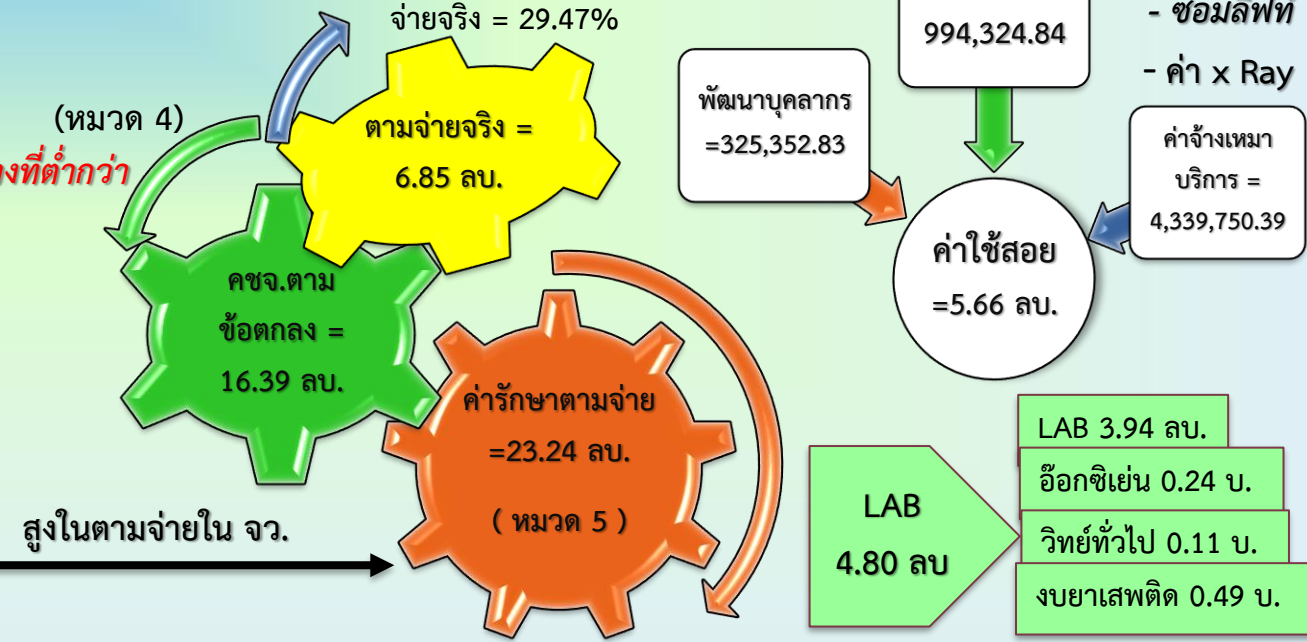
จ่ายจริง = 29.47%

(หมวด 4)

งที่ต่ำกว่า

ตามจ่ายจริง = 6.85 ลบ.

คชจ.ตามข้อตกลง = 16.39 ลบ.

ค่ารักษาตามจ่าย =23.24 ลบ.

( หมวด 5 )

สูงในตามจ่ายใน จว.

994,324.84

- ซ่อมลิฟท์

- ค่า x Ray

พัฒนาบุคลากร =325,352.83

ค่าจ้างเหมาบริการ = 4,339,750.39

ค่าใช้สอย =5.66 ลบ.

LAB 4.80 ลบ

LAB 3.94 ลบ.

อ๊อกซิเย่น 0.24 บ.

วิทย์ทั่วไป 0.11 บ.

งบยาเสพติด 0.49 บ.